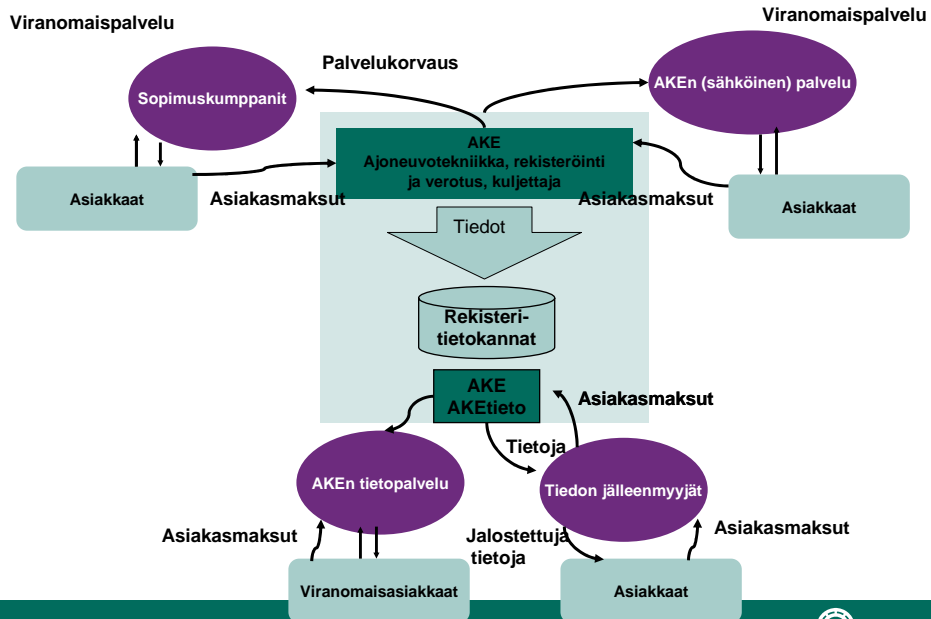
Viranomaispalvelu

Viranomaispalvelu

Palvelukorvaus

Sopimuskumppanit

AKEn (sähköinen) palvelu

AKE
Ajoneuvotekniikka, rekisteröinti ja verotus, kuljettaja

Asiakkaat

Asiakasmaksut

Asiakasmaksut

Asiakkaat

Tiedot

Rekisteri-tietokannat

AKE
AKEtieto

Asiakasmaksut

Tietoja

AKEn tietopalvelu

Tiedon jälleenmyyjät

Asiakasmaksut

Jalostettuja tietoja

Asiakasmaksut

Viranomaisasiakkaat

Asiakkaat